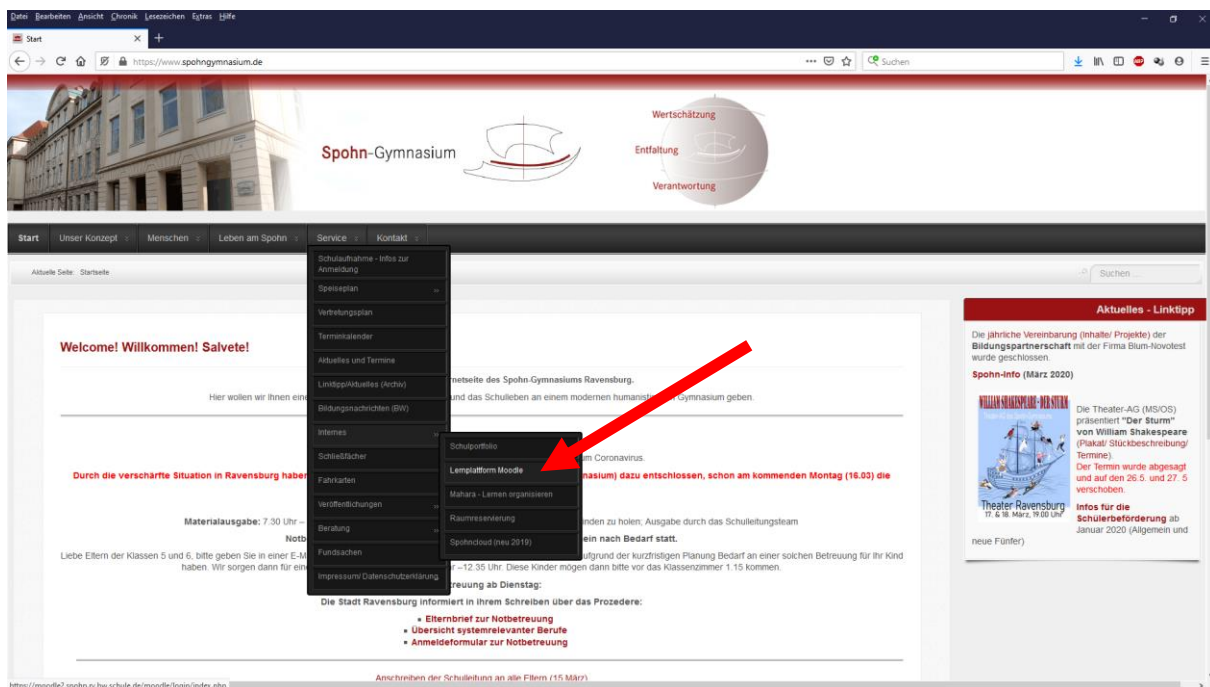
Datei Bearbeiten Ansicht Chronik Lesezeichen Extras Hilfe

Start

https://www.spohngymnasium.de

Suchen

Spohn-Gymnasium

Wertschätzung

Entfaltung

Verantwortung

Start Unser Konzept Menschen Leben am Spohn Service Kontakt

Aktuelle Seite: Startseite

Suchen ...

Schulaufnahme - Infos zur Anmeldung
Speiseplan
Vertretungsplan
Terminkalender
Aktuelles und Termine
Linktipp/Aktuelles (Archiv)
Bildungsnachrichten (BW)
Internes
Schließfächer
Fahrkarten
Veröffentlichungen
Beratung
Fundsachen
Impressum/ Datenschutzerklärung

Schulportfolio
Lernplattform Moodle
Mahara - Lernen organisieren
Raumreservierung
Spohncloud (neu 2019)

Welcome! Willkommen! Salvete!

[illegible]rnetseite des Spohn-Gymnasiums Ravensburg.

Hier wollen wir Ihnen ein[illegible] und das Schulleben an einem modernen humanisti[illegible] Gymnasium geben.

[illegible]um Coronavirus.

Durch die verschärfte Situation in Ravensburg haben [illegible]nasium) dazu entschlossen, schon am kommenden Montag (16.03) die

Materialausgabe: 7.30 Uhr – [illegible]inden zu holen; Ausgabe durch das Schulleitungsteam

Notb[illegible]ein nach Bedarf statt.

Liebe Eltern der Klassen 5 und 6, bitte geben Sie in einer E-M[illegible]ufgrund der kurzfristigen Planung Bedarf an einer solchen Betreuung für Ihr Kind haben. Wir sorgen dann für ein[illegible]r –12.35 Uhr. Diese Kinder mögen dann bitte vor das Klassenzimmer 1.15 kommen.

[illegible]treuung ab Dienstag:

Die Stadt Ravensburg informiert in ihrem Schreiben über das Prozedere:

• Elternbrief zur Notbetreuung
• Übersicht systemrelevanter Berufe
• Anmeldeformular zur Notbetreuung

Anschreiben der Schulleitung an alle Eltern (15.März)

Aktuelles - Linktipp

Die jährliche Vereinbarung (Inhalte/ Projekte) der Bildungspartnerschaft mit der Firma Blum-Novotest wurde geschlossen.

Spohn-Info (März 2020)

WILLIAM SHAKESPEARE · DER STURM

Theater Ravensburg
17. & 18. März, 19:00 Uhr

Die Theater-AG (MS/OS) präsentiert "Der Sturm" von William Shakespeare (Plakat/ Stückbeschreibung/ Termine).
Der Termin wurde abgesagt und auf den 26.5. und 27. 5 verschoben.

Infos für die Schülerbeförderung ab Januar 2020 (Allgemein und neue Fünfer)

https://moodle2.spohn.rv.bw.schule.de/moodle/login/index.php